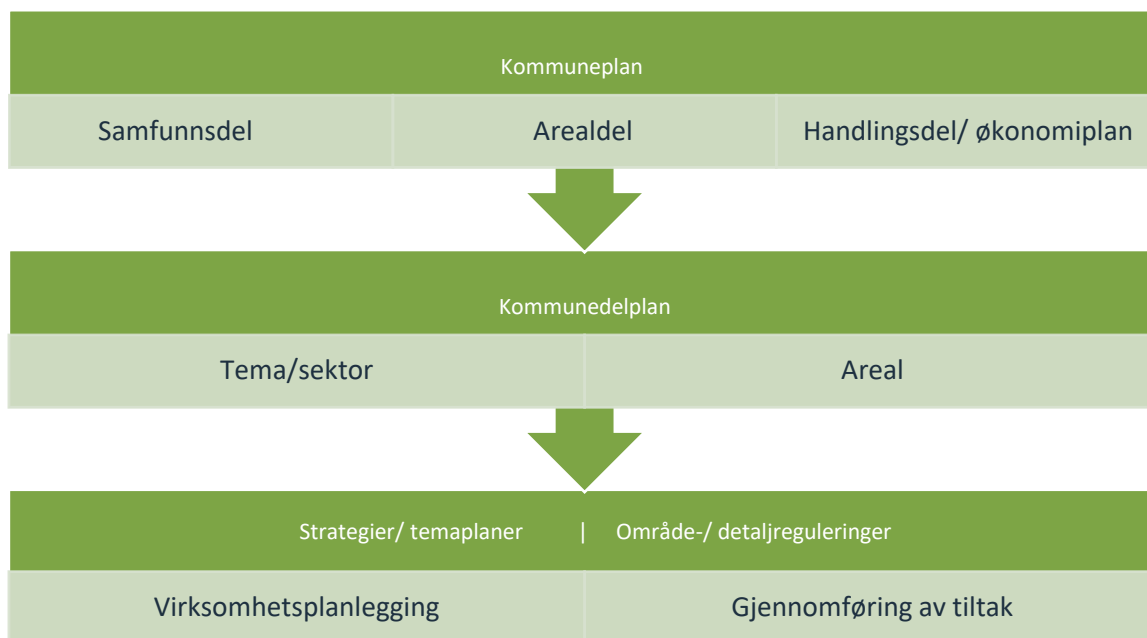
Kommuneplan

Samfunnsdel | Arealdel | Handlingsdel/ økonomiplan

Kommunedelplan

Tema/sektor | Areal

Strategier/ temaplaner | Område-/ detaljreguleringer

Virksomhetsplanlegging | Gjennomføring av tiltak